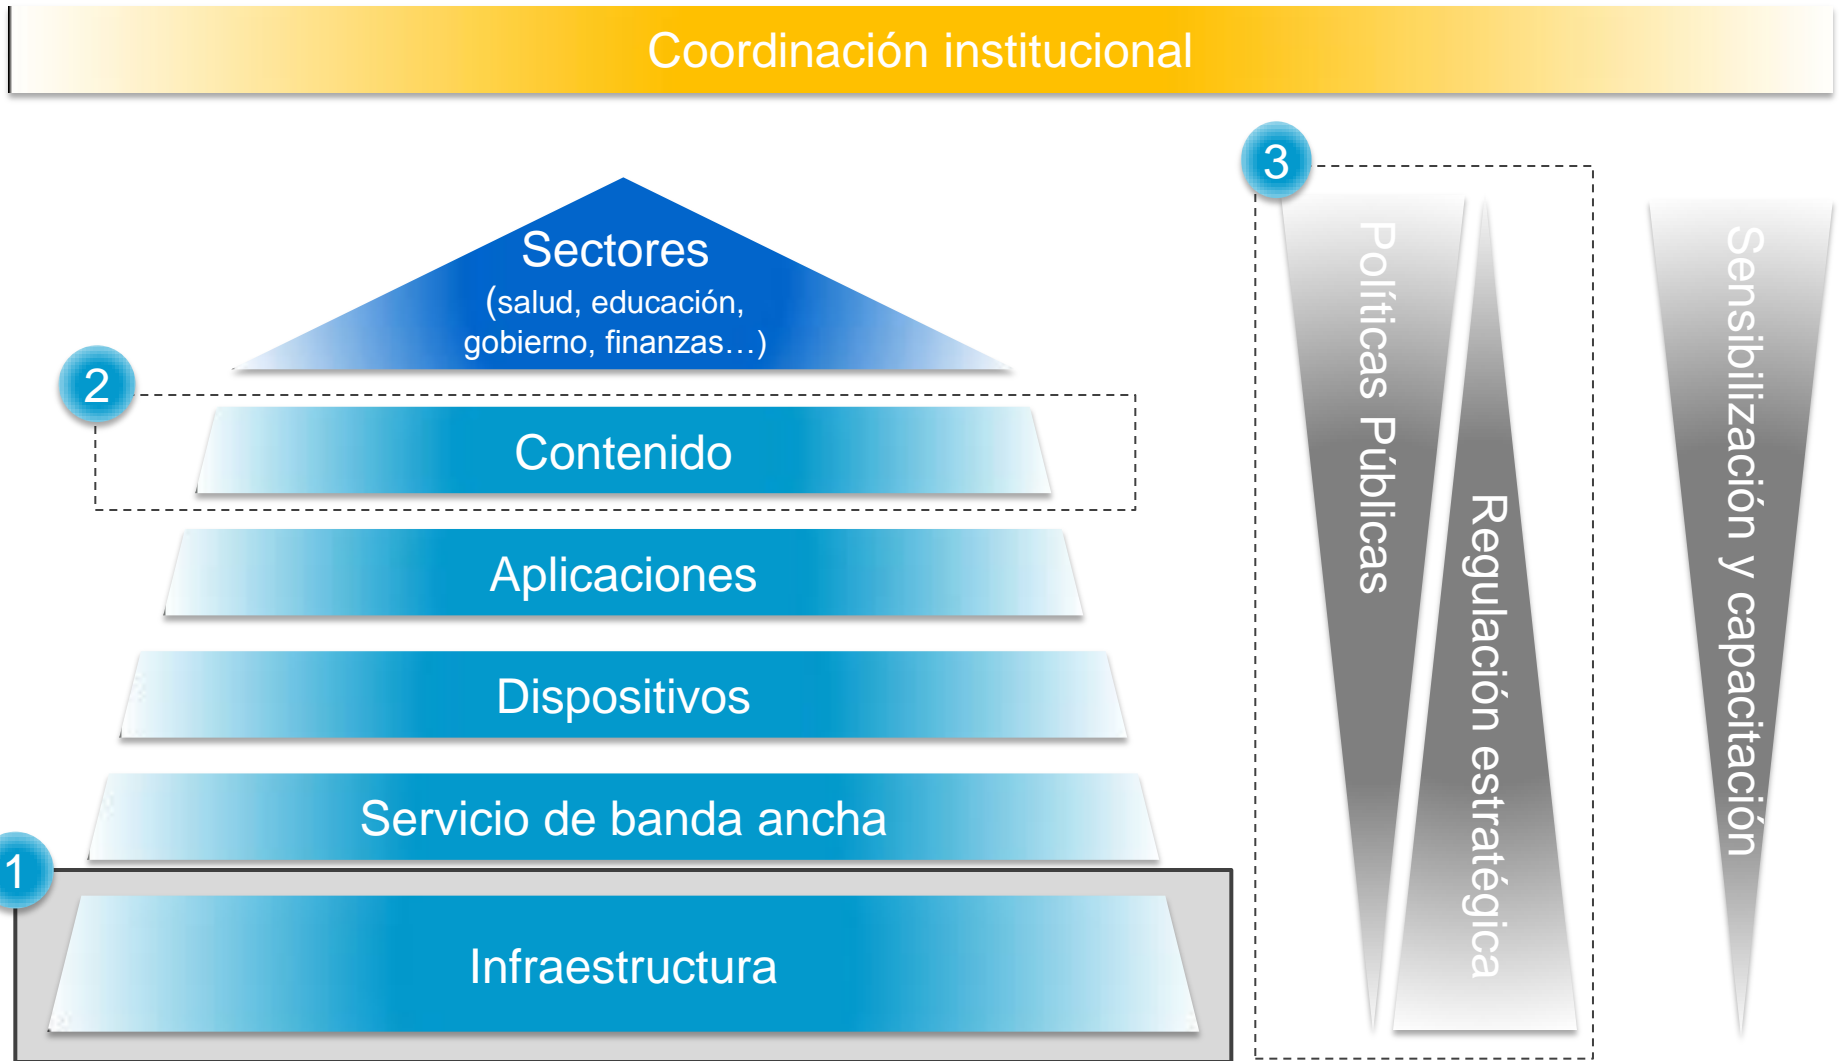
Coordinación institucional

Sectores
(salud, educación, gobierno, finanzas…)

2

Contenido

Aplicaciones

Dispositivos

Servicio de banda ancha

1

Infraestructura

3

Políticas Públicas

Regulación estratégica

Sensibilización y capacitación